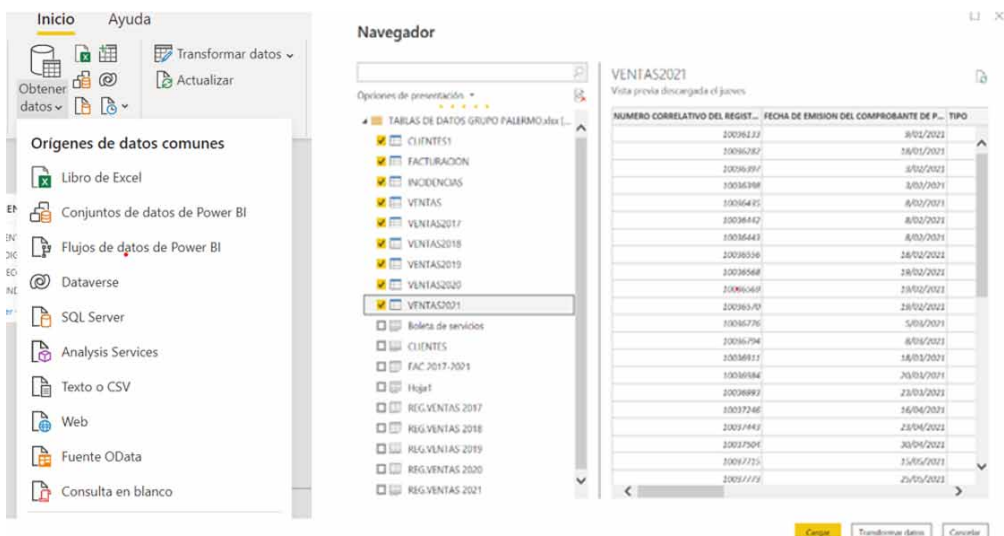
Inicio Ayuda

Obtener datos

Transformar datos

Actualizar

Orígenes de datos comunes

Libro de Excel

Conjuntos de datos de Power BI

Flujos de datos de Power BI

Dataverse

SQL Server

Analysis Services

Texto o CSV

Web

Fuente OData

Consulta en blanco

Navegador

Opciones de presentación

TABLAS DE DATOS GRUPO PALERMO.xlsx [...

CLIENTES1

FACTURACION

INCIDENCIAS

VENTAS

VENTAS2017

VENTAS2018

VENTAS2019

VENTAS2020

VENTAS2021

Boleta de servicios

CLIENTES

FAC 2017-2021

Hoja1

REG.VENTAS 2017

REG.VENTAS 2018

REG.VENTAS 2019

REG.VENTAS 2020

REG.VENTAS 2021

VENTAS2021

Vista previa descargada el jueves

| NUMERO CORRELATIVO DEL REGIST... | FECHA DE EMISION DEL COMPROBANTE DE P... | TIPO |
|---|---|---|
| 10036133 | 9/01/2021 | |
| 10036282 | 16/01/2021 | |
| 10036397 | 3/02/2021 | |
| 10036398 | 3/02/2021 | |
| 10036435 | 8/02/2021 | |
| 10036442 | 8/02/2021 | |
| 10036443 | 8/02/2021 | |
| 10036556 | 18/02/2021 | |
| 10036568 | 19/02/2021 | |
| 10036569 | 19/02/2021 | |
| 10036570 | 19/02/2021 | |
| 10036776 | 5/03/2021 | |
| 10036794 | 8/03/2021 | |
| 10036911 | 18/03/2021 | |
| 10036984 | 20/03/2021 | |
| 10036993 | 23/03/2021 | |
| 10037246 | 16/04/2021 | |
| 10037443 | 23/04/2021 | |
| 10037504 | 30/04/2021 | |
| 10037715 | 15/05/2021 | |
| 10037773 | 25/05/2021 | |

Cargar Transformar datos Cancelar